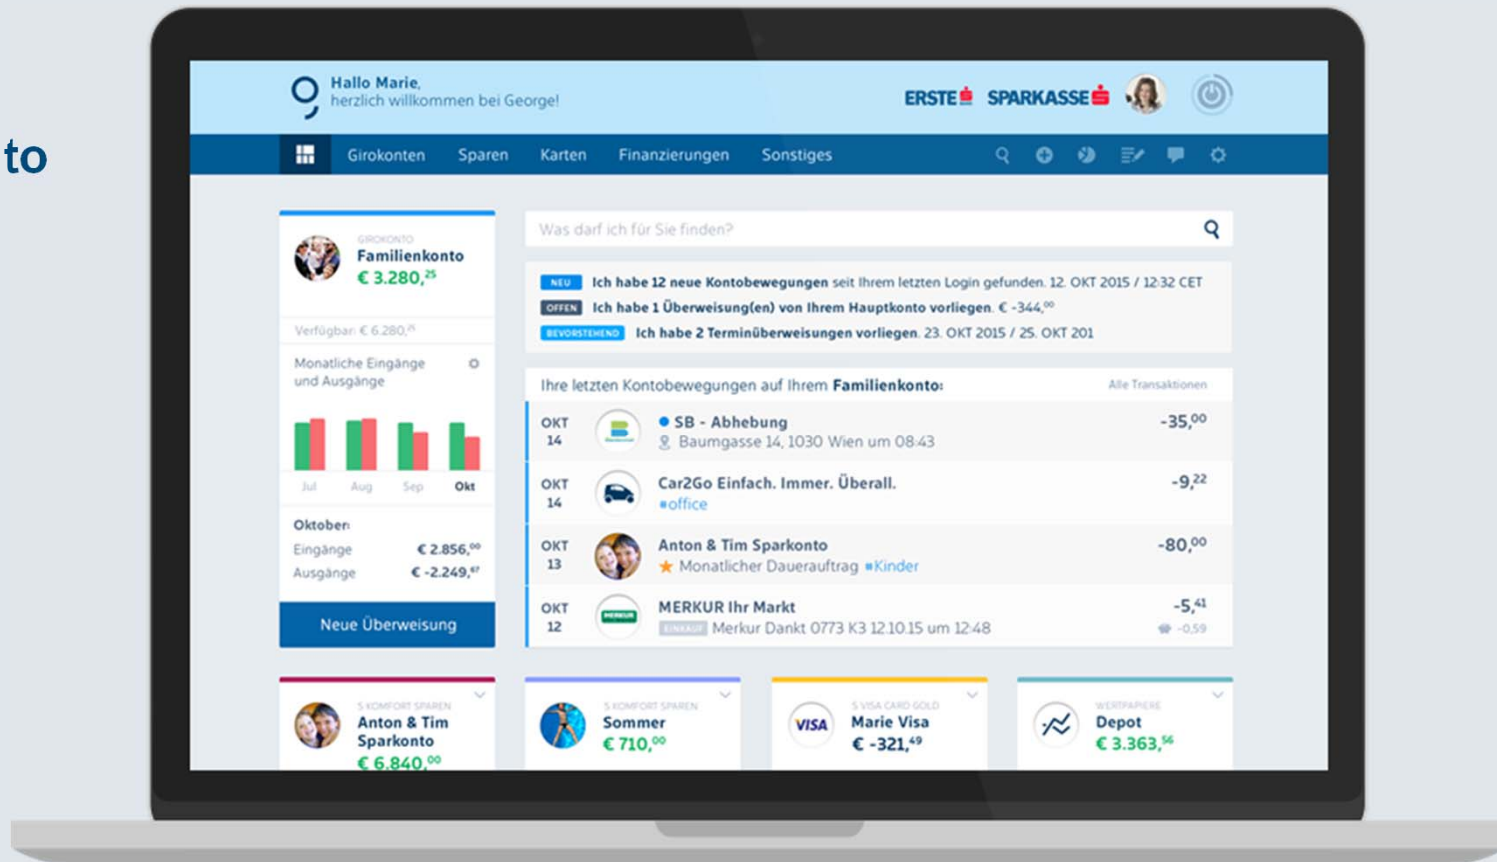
to

Hallo Marie,
herzlich willkommen bei George!

ERSTE SPARKASSE

Girokonten Sparen Karten Finanzierungen Sonstiges

GIROKONTO
Familienkonto
€ 3.280,$^{25}$

Verfügbar: € 6.280,$^{25}$

Monatliche Eingänge und Ausgänge

Jul Aug Sep Okt

Oktober
Eingänge € 2.856,$^{00}$
Ausgänge € -2.249,$^{67}$

Neue Überweisung

Was darf ich für Sie finden?

NEU Ich habe 12 neue Kontobewegungen seit Ihrem letzten Login gefunden. 12. OKT 2015 / 12:32 CET
OFFEN Ich habe 1 Überweisung(en) von Ihrem Hauptkonto vorliegen. € -344,$^{00}$
BEVORSTEHEND Ich habe 2 Terminüberweisungen vorliegen. 23. OKT 2015 / 25. OKT 201

Ihre letzten Kontobewegungen auf Ihrem Familienkonto: Alle Transaktionen

OKT 14 SB - Abhebung
Baumgasse 14, 1030 Wien um 08:43 -35,$^{00}$

OKT 14 Car2Go Einfach. Immer. Überall.
office -9,$^{22}$

OKT 13 Anton & Tim Sparkonto
Monatlicher Dauerauftrag Kinder -80,$^{00}$

OKT 12 MERKUR Ihr Markt
EINKAUF Merkur Dankt 0773 K3 12.10.15 um 12:48 -5,$^{41}$ -0,59

S KOMFORT SPAREN
Anton & Tim Sparkonto
€ 6.840,$^{00}$

S KOMFORT SPAREN
Sommer
€ 710,$^{00}$

S VISA CARD GOLD
VISA
Marie Visa
€ -321,$^{49}$

WERTPAPIERE
Depot
€ 3.363,$^{56}$